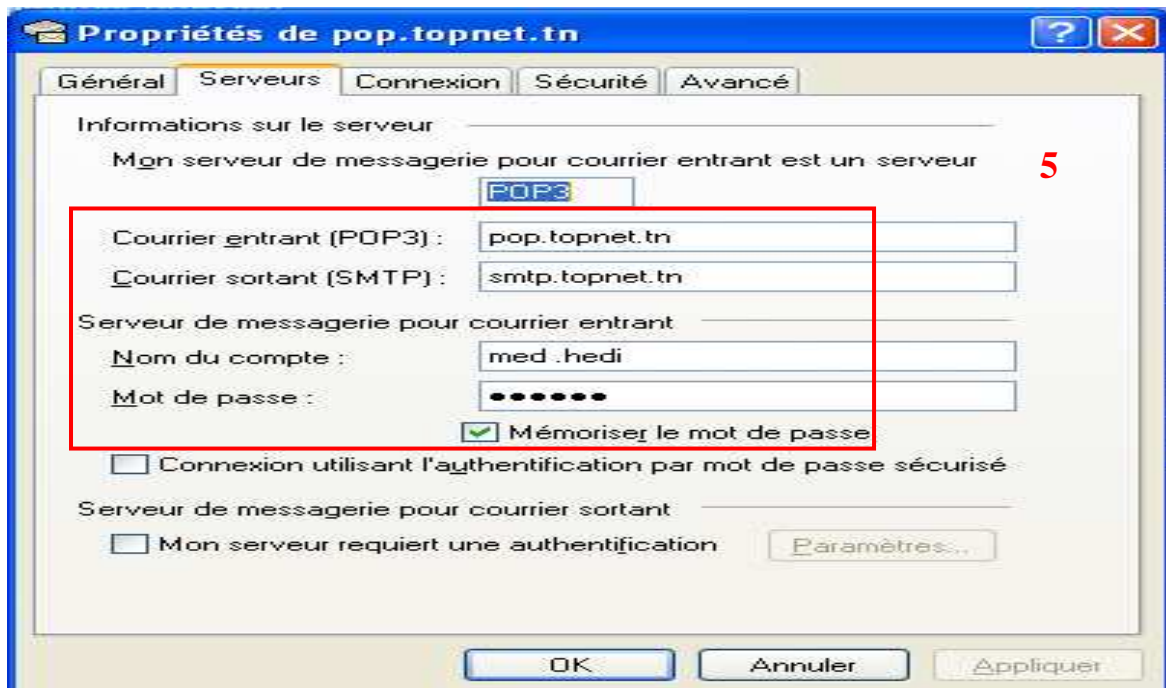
Propriétés de pop.topnet.tn

Général | Serveurs | Connexion | Sécurité | Avancé

Informations sur le serveur

Mon serveur de messagerie pour courrier entrant est un serveur

5

POP3

Courrier entrant (POP3) : pop.topnet.tn

Courrier sortant (SMTP) : smtp.topnet.tn

Serveur de messagerie pour courrier entrant

Nom du compte : med .hedi

Mot de passe : ●●●●●●

Mémoriser le mot de passe

Connexion utilisant l'authentification par mot de passe sécurisé

Serveur de messagerie pour courrier sortant

Mon serveur requiert une authentification

Paramètres...

OK

Annuler

Appliquer